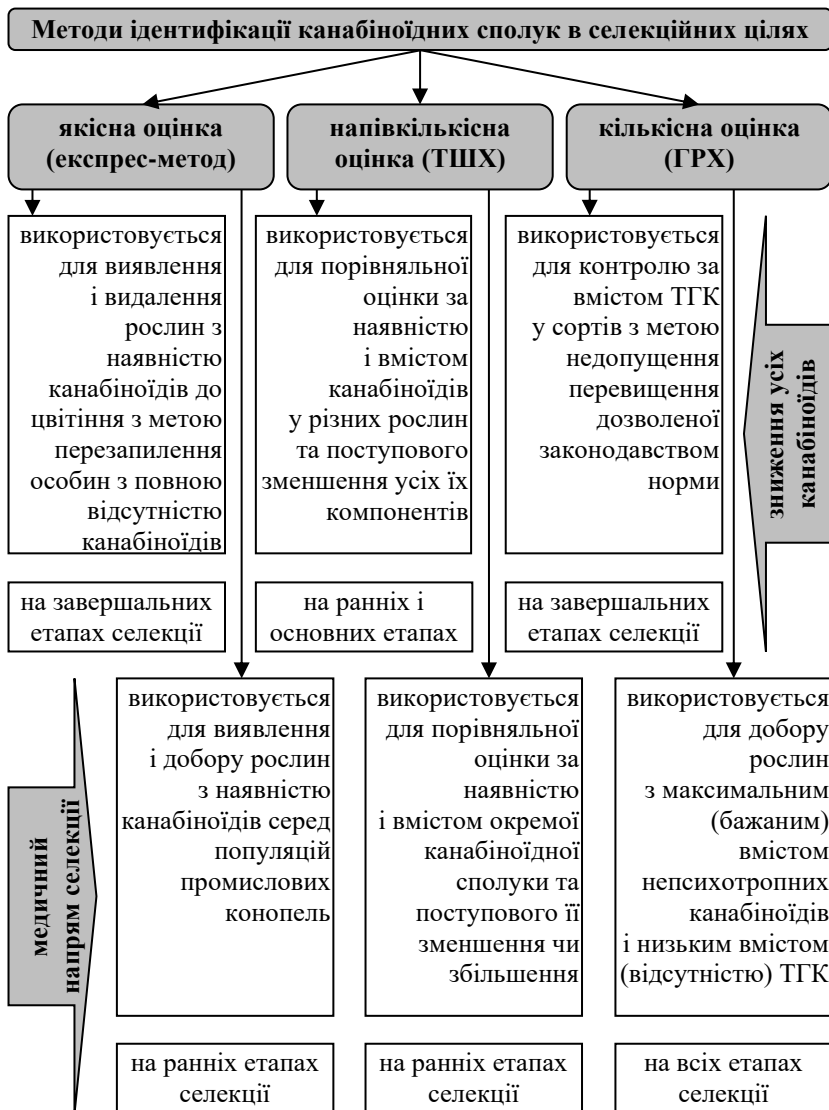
Методи ідентифікації канабіноїдних сполук в селекційних цілях

якісна оцінка (експрес-метод)

напівкількісна оцінка (ТШХ)

кількісна оцінка (ГРХ)

використовується для виявлення і видалення рослин з наявністю канабіноїдів до цвітіння з метою перезапилення особин з повною відсутністю канабіноїдів

використовується для порівняльної оцінки за наявністю і вмістом канабіноїдів у різних рослин та поступового зменшення усіх їх компонентів

використовується для контролю за вмістом ТГК у сортів з метою недопущення перевищення дозволеної законодавством норми

зниження усіх канабіноїдів

на завершальних етапах селекції

на ранніх і основних етапах

на завершальних етапах селекції

медичний напрям селекції

використовується для виявлення і добору рослин з наявністю канабіноїдів серед популяцій промислових конопель

використовується для порівняльної оцінки за наявністю і вмістом окремої канабіноїдної сполуки та поступового її зменшення чи збільшення

використовується для добору рослин з максимальним (бажаним) вмістом непсихотропних канабіноїдів і низьким вмістом (відсутністю) ТГК

на ранніх етапах селекції

на ранніх етапах селекції

на всіх етапах селекції